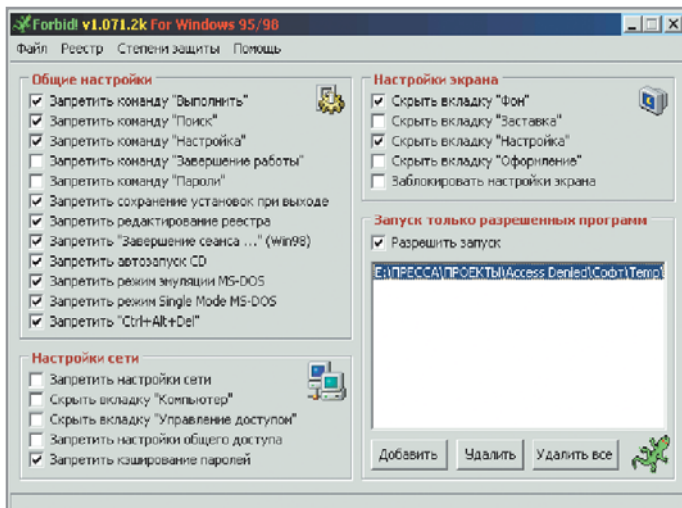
Forbid! v1.071.2k For Windows 95/98

Файл Реестр Степени защиты Помощь

Общие настройки
Запретить команду "Выполнить"
Запретить команду "Поиск"
Запретить команду "Настройка"
Запретить команду "Завершение работы"
Запретить команду "Пароли"
Запретить сохранение установок при выходе
Запретить редактирование реестра
Запретить "Завершение сеанса ..." (Win98)
Запретить автозапуск CD
Запретить режим эмуляции MS-DOS
Запретить режим Single Mode MS-DOS
Запретить "Ctrl+Alt+Del"

Настройки сети
Запретить настройки сети
Скрыть вкладку "Компьютер"
Скрыть вкладку "Управление доступом"
Запретить настройки общего доступа
Запретить кэширование паролей

Настройки экрана
Скрыть вкладку "Фон"
Скрыть вкладку "Заставка"
Скрыть вкладку "Настройка"
Скрыть вкладку "Оформление"
Заблокировать настройки экрана

Запуск только разрешенных программ
Разрешить запуск
E:\ПРЕССА\ПРОЕКТЫ\Access Denied\Софт\Temp\

Добавить Удалить Удалить все